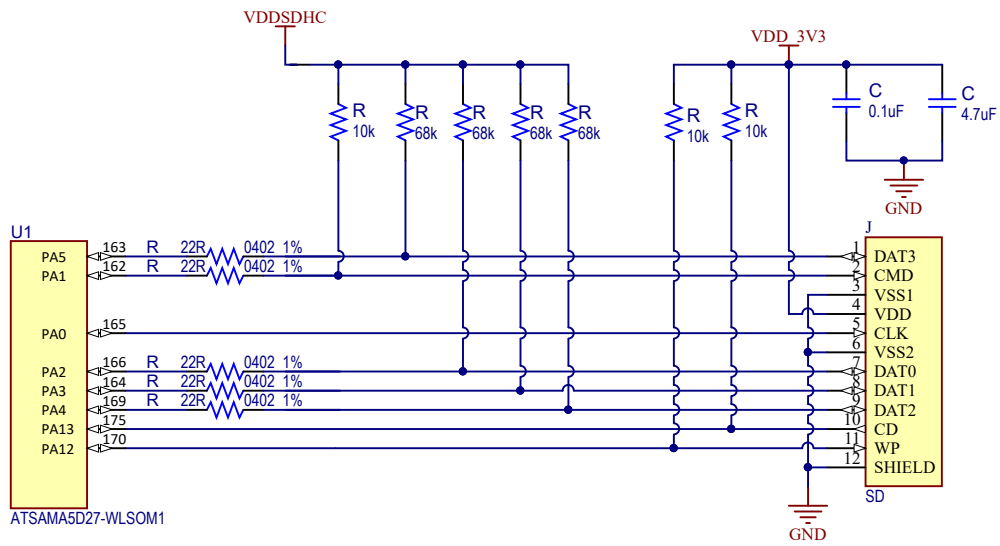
VDDSDHC

R
10k

R
68k

R
68k

R
68k

R
68k

VDD_3V3

R
10k

R
10k

C
0.1uF

C
4.7uF

GND

U1

PA5
PA1
PA0
PA2
PA3
PA4
PA13
PA12

ATSAMA5D27-WLSOM1

163 R 22R 0402 1%
162 R 22R 0402 1%
165
166 R 22R 0402 1%
164 R 22R 0402 1%
169 R 22R 0402 1%
175
170

J

1 DAT3
2 CMD
3 VSS1
4 VDD
5 CLK
6 VSS2
7 DAT0
8 DAT1
9 DAT2
10 CD
11 WP
12 SHIELD

SD

GND